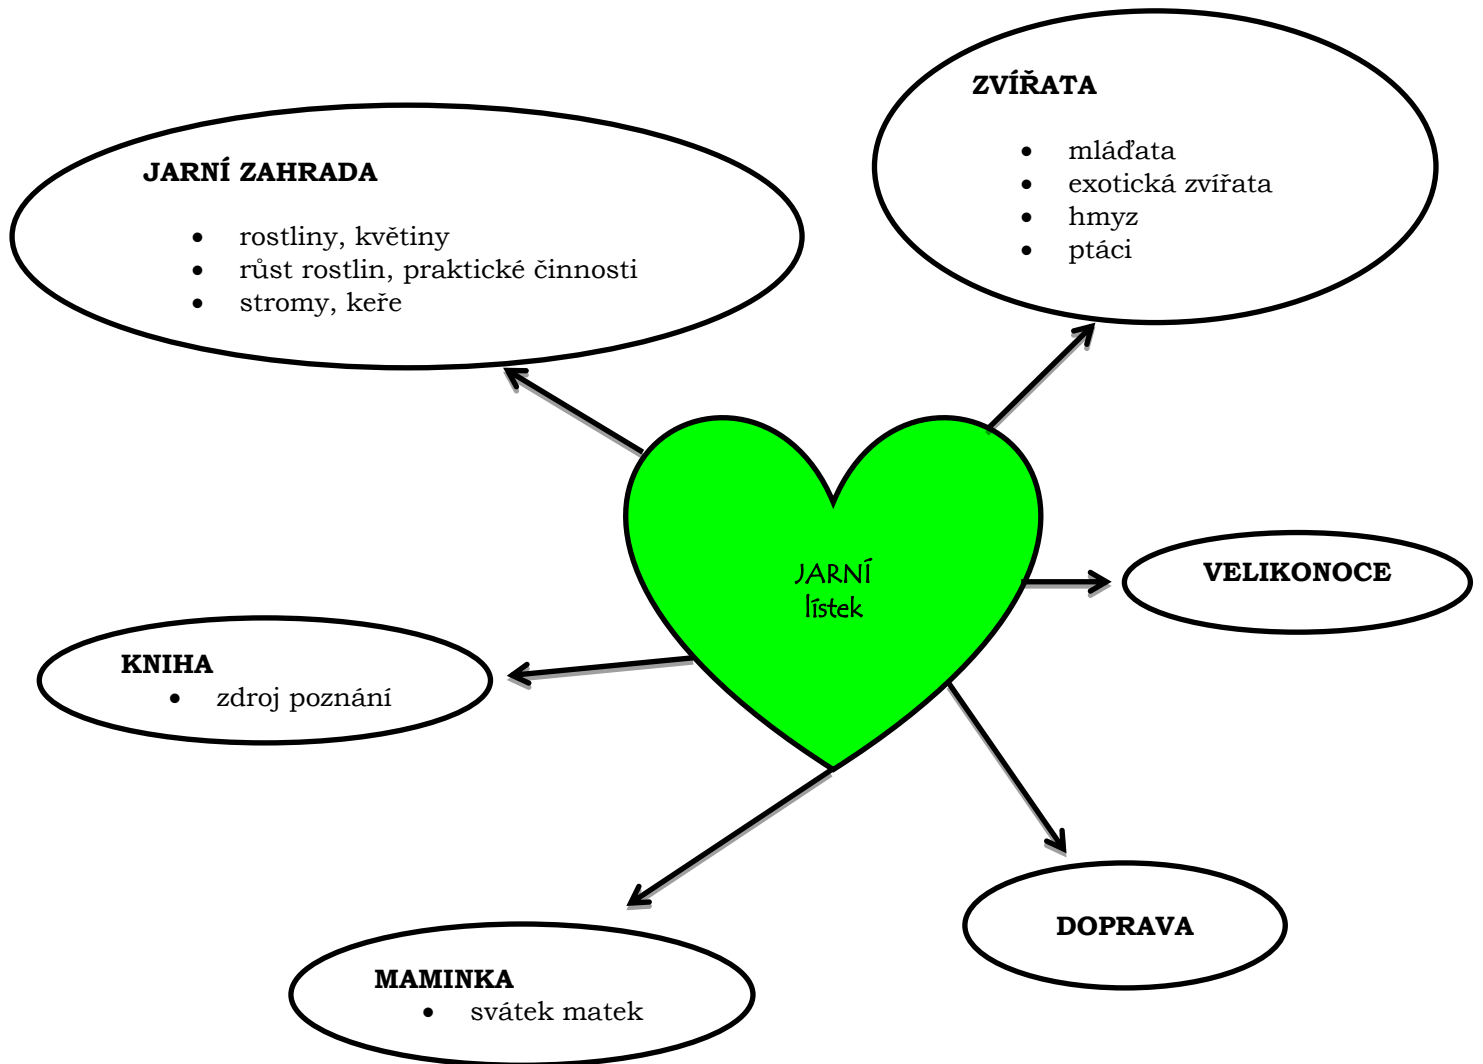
ZVÍŘATA

- mláďata
- exotická zvířata
- hmyz
- ptáci

JARNÍ ZAHRADA

- rostliny, květiny
- růst rostlin, praktické činnosti
- stromy, keře

JARNÍ lístek

VELIKONOCE

KNIHA
- zdroj poznání

DOPRAVA

MAMINKA
- svátek matek